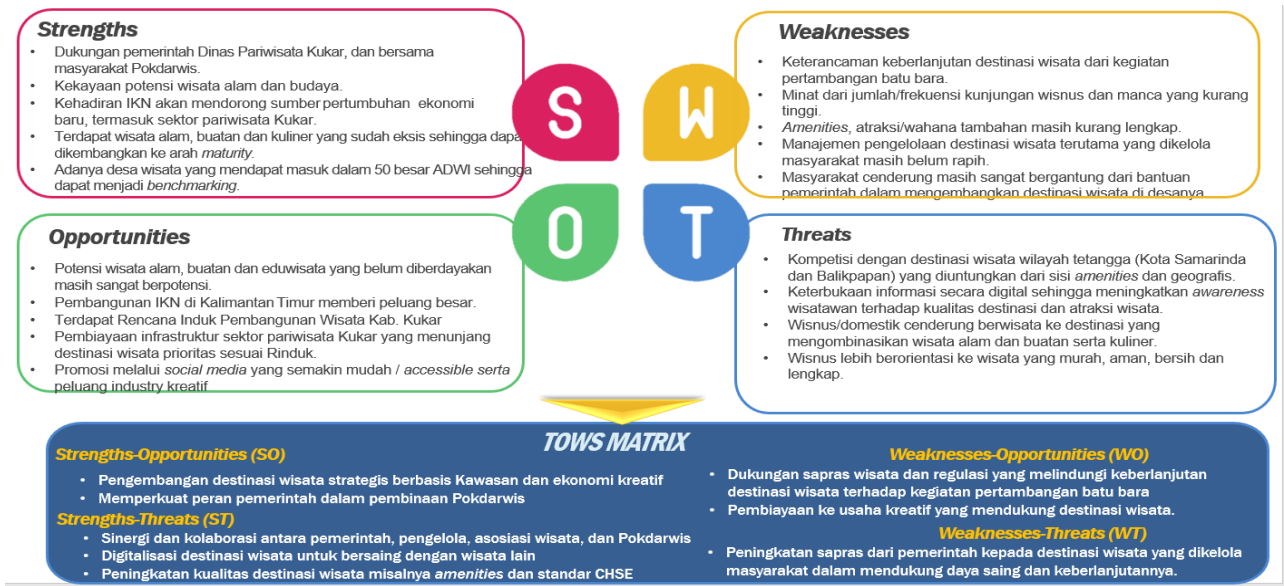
Strengths

- Dukungan pemerintah Dinas Pariwisata Kukar, dan bersama masyarakat Pokdarwis.
- Kekayaan potensi wisata alam dan budaya.
- Kehadiran IKN akan mendorong sumber pertumbuhan ekonomi baru, termasuk sektor pariwisata Kukar.
- Terdapat wisata alam, buatan dan kuliner yang sudah eksis sehingga dapa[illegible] dikembangkan ke arah *maturity*.
- Adanya desa wisata yang mendapat masuk dalam 50 besar ADWI sehingga dapat menjadi *benchmarking*.

S W O T

Weaknesses

- Keterancaman keberlanjutan destinasi wisata dari kegiatan pertambangan batu bara.
- Minat dari jumlah/frekuensi kunjungan wisnus dan manca yang kurang tinggi.
- *Amenities*, atraksi/wahana tambahan masih kurang lengkap.
- Manajemen pengelolaan destinasi wisata terutama yang dikelola masyarakat masih belum rapih.
- Masyarakat cenderung masih sangat bergantung dari bantuan pemerintah dalam mengembangkan destinasi wisata di desanya.

Opportunities

- Potensi wisata alam, buatan dan eduwisata yang belum diberdayakan masih sangat berpotensi.
- Pembangunan IKN di Kalimantan Timur memberi peluang besar.
- Terdapat Rencana Induk Pembangunan Wisata Kab. Kukar
- Pembiayaan infrastruktur sektor pariwisata Kukar yang menunjang destinasi wisata prioritas sesuai Rinduk.
- Promosi melalui *social media* yang semakin mudah / *accessible serta* peluang industry kreatif

Threats

- Kompetisi dengan destinasi wisata wilayah tetangga (Kota Samarinda dan Balikpapan) yang diuntungkan dari sisi *amenities* dan geografis.
- Keterbukaan informasi secara digital sehingga meningkatkan *awareness* wisatawan terhadap kualitas destinasi dan atraksi wisata.
- Wisnus/domestik cenderung berwisata ke destinasi yang mengombinasikan wisata alam dan buatan serta kuliner.
- Wisnus lebih berorientasi ke wisata yang murah, aman, bersih dan lengkap.

TOWS MATRIX

Strengths-Opportunities (SO)

- Pengembangan destinasi wisata strategis berbasis Kawasan dan ekonomi kreatif
- Memperkuat peran pemerintah dalam pembinaan Pokdarwis

Strengths-Threats (ST)

- Sinergi dan kolaborasi antara pemerintah, pengelola, asosiasi wisata, dan Pokdarwis
- Digitalisasi destinasi wisata untuk bersaing dengan wisata lain
- Peningkatan kualitas destinasi wisata misalnya *amenities* dan standar CHSE

Weaknesses-Opportunities (WO)

- Dukungan sapras wisata dan regulasi yang melindungi keberlanjutan destinasi wisata terhadap kegiatan pertambangan batu bara
- Pembiayaan ke usaha kreatif yang mendukung destinasi wisata.

Weaknesses-Threats (WT)

- Peningkatan sapras dari pemerintah kepada destinasi wisata yang dikelola masyarakat dalam mendukung daya saing dan keberlanjutannya.